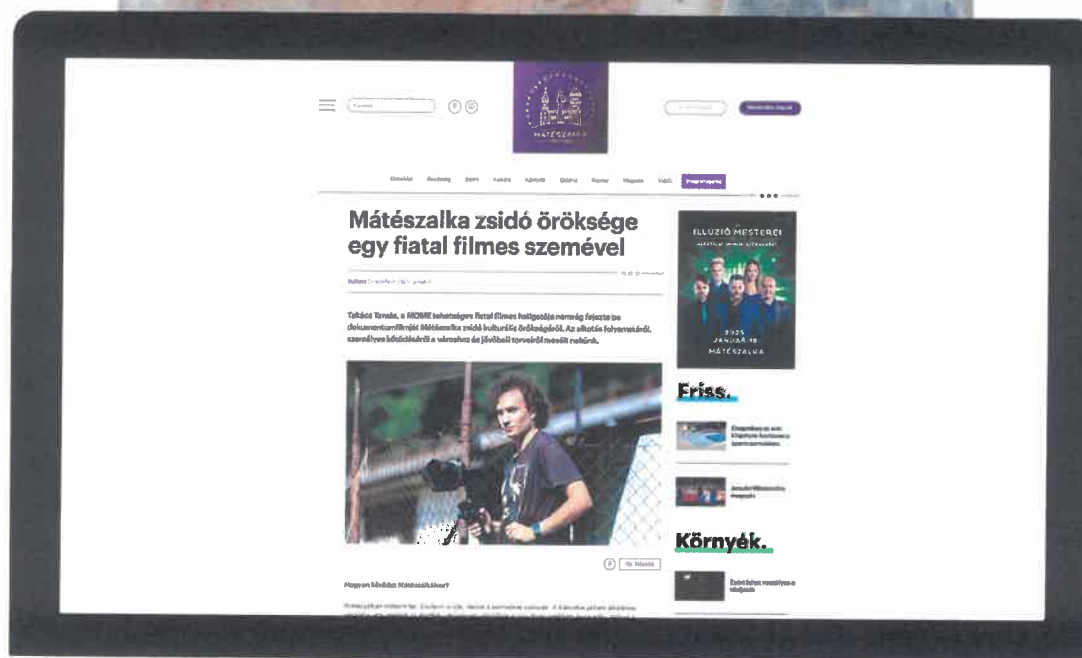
MÁTÉSZALKA

Mátészalka zsidó öröksége egy fiatal filmes szemével

Kultúra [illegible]

Takács Tamás, a MOME tehetséges fiatal filmes hallgatója nemrég fejezte be dokumentumfilmjét Mátészalka zsidó kulturális örökségéről. Az alkotás folyamatáról, személyes kötődéséről a városhoz és jövőbeli terveiről mesélt nekünk.

ILLÚZIÓ MESTEREI

2025 JANUÁR 18

MÁTÉSZALKA

Friss.

Környék.

Hogyan kötődsz Mátészalkához?

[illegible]